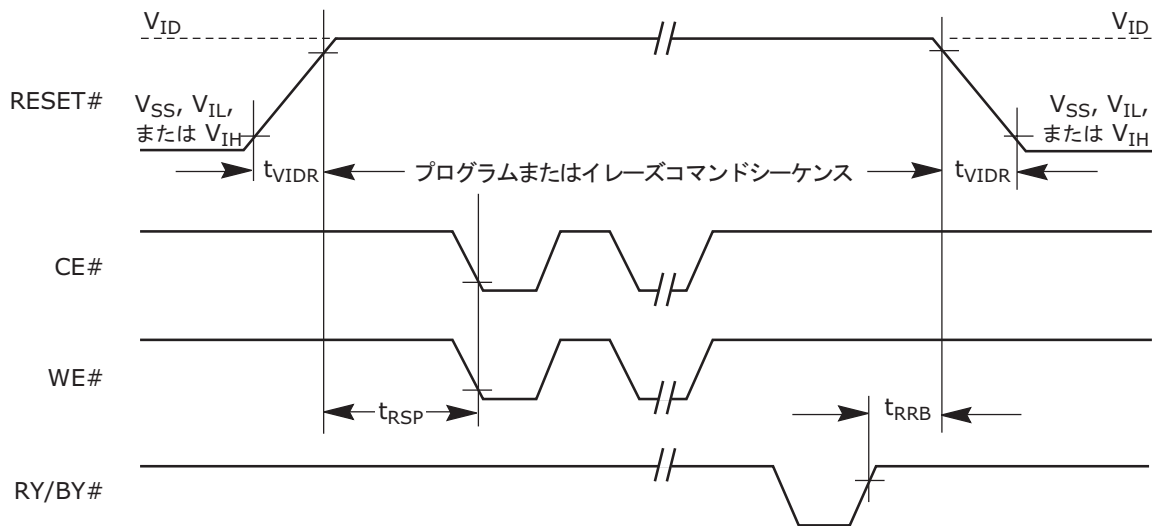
$V_{ID}$

$V_{ID}$

RESET#

$V_{SS}$, $V_{IL}$, または $V_{IH}$

$V_{SS}$, $V_{IL}$, または $V_{IH}$

$t_{VIDR}$

プログラムまたはイレーズコマンドシーケンス

$t_{VIDR}$

CE#

WE#

$t_{RSP}$

$t_{RRB}$

RY/BY#